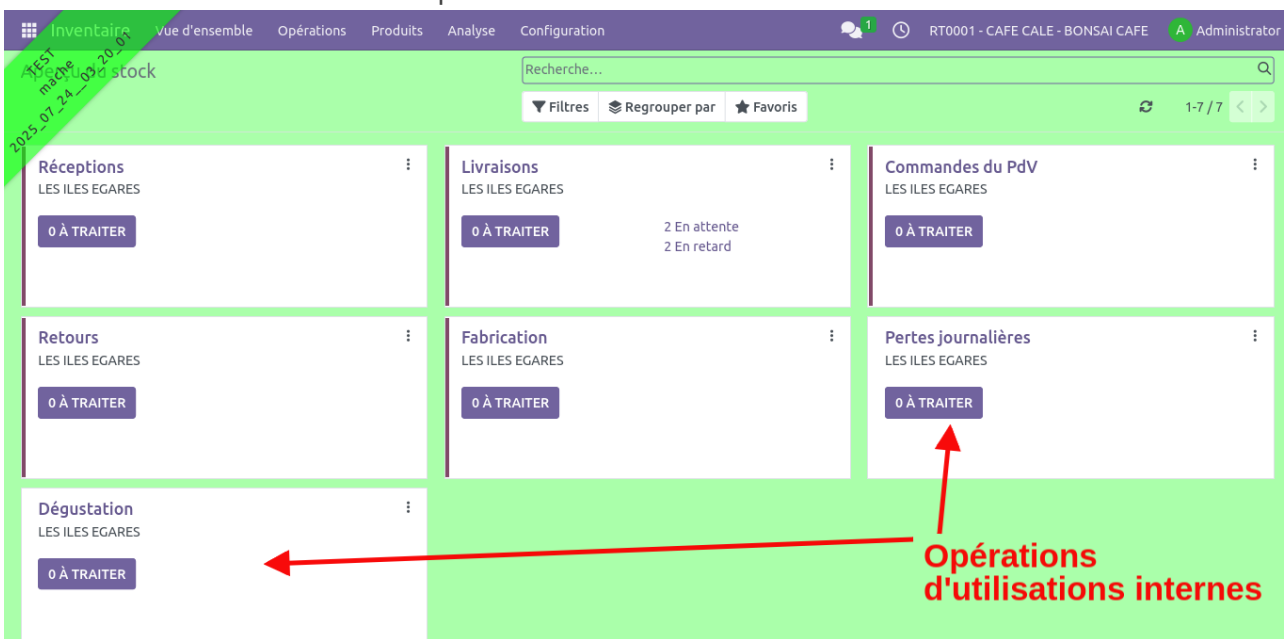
Inventaire Vue d'ensemble Opérations Produits Analyse Configuration 1 RT0001 - CAFE CALE - BONSAI CAFE A Administrator

TEST mache 2025_07_24__03_20_01

Aperçu du stock

Recherche...

Filtres Regrouper par Favoris 1-7 / 7

Réceptions
LES ILES EGARES
0 À TRAITER

Livraisons
LES ILES EGARES
0 À TRAITER
2 En attente
2 En retard

Commandes du PdV
LES ILES EGARES
0 À TRAITER

Retours
LES ILES EGARES
0 À TRAITER

Fabrication
LES ILES EGARES
0 À TRAITER

Pertes journalières
LES ILES EGARES
0 À TRAITER

Dégustation
LES ILES EGARES
0 À TRAITER

Opérations d'utilisations internes